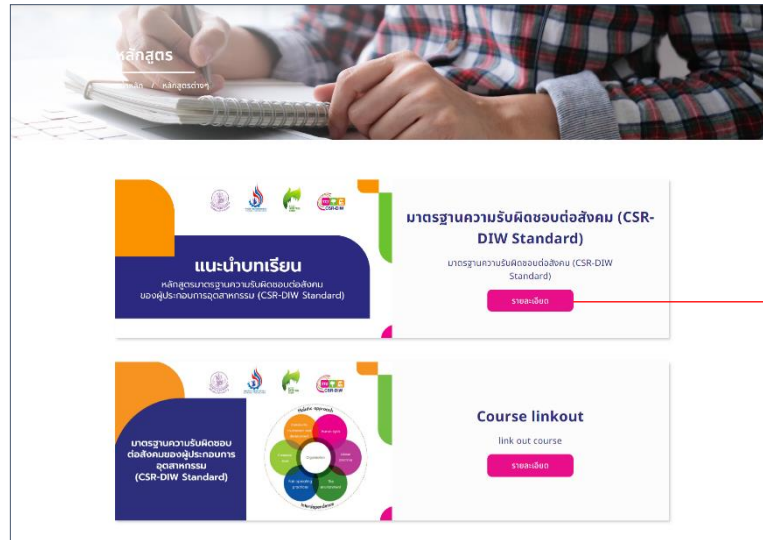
หลักสูตร

หน้าหลัก / หลักสูตรต่างๆ

แนะนำบทเรียน

หลักสูตรมาตรฐานความรับผิดชอบต่อสังคมของผู้ประกอบการอุตสาหกรรม (CSR-DIW Standard)

มาตรฐานความรับผิดชอบต่อสังคม (CSR-DIW Standard)

มาตรฐานความรับผิดชอบต่อสังคม (CSR-DIW Standard)

รายละเอียด

มาตรฐานความรับผิดชอบต่อสังคมของผู้ประกอบการอุตสาหกรรม (CSR-DIW Standard)

Course linkout

link out course

รายละเอียด